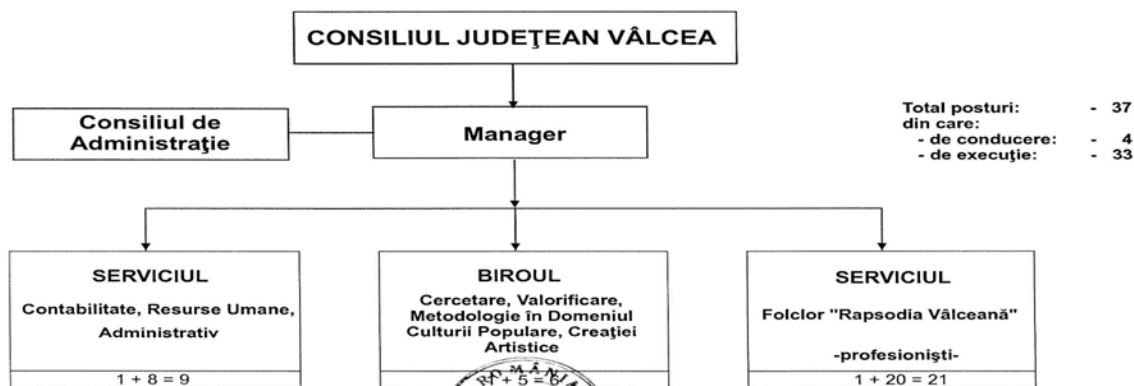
CONSILIUL JUDEŢEAN VÂLCEA

Consiliul de Administraţie

Manager

Total posturi: - 37
din care:
- de conducere: - 4
- de execuţie: - 33

SERVICIUL
Contabilitate, Resurse Umane, Administrativ

$1 + 8 = 9$

BIROUL
Cercetare, Valorificare, Metodologie în Domeniul Culturii Populare, Creaţiei Artistice

$1 + 5 = 6$

SERVICIUL
Folclor "Rapsodia Vâlceană"
-profesionişti-

$1 + 20 = 21$